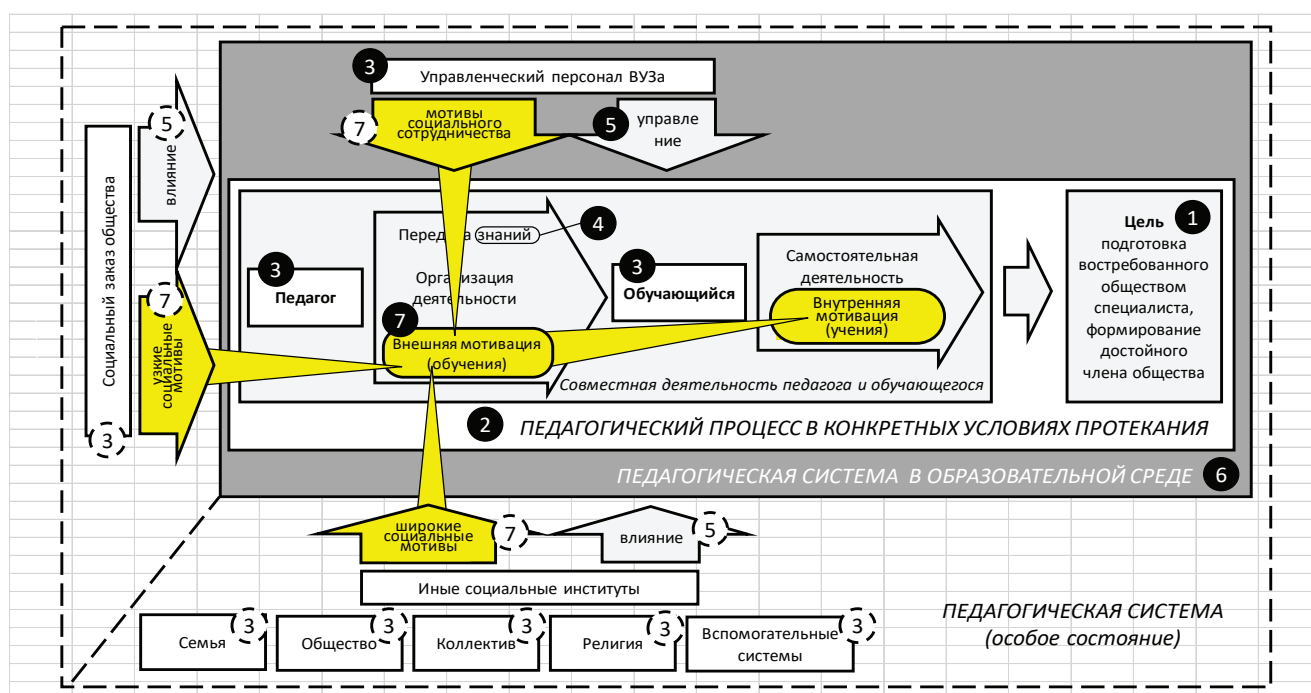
3 Управленческий персонал ВУЗа

7 мотивы социального сотрудничества

5 управле ние

5 влияние

Социальный заказ общества

7 узкие социальные мотивы

3

3 Педагог

Передача знаний 4

Организация деятельности

7 Внешняя мотивация (обучения)

3 Обучающийся

Самостоятельная деятельность

Внутренняя мотивация (учения)

Совместная деятельность педагога и обучающегося

Цель 1 подготовка востребованного обществом специалиста, формирование достойного члена общества

2 ПЕДАГОГИЧЕСКИЙ ПРОЦЕСС В КОНКРЕТНЫХ УСЛОВИЯХ ПРОТЕКАНИЯ

ПЕДАГОГИЧЕСКАЯ СИСТЕМА В ОБРАЗОВАТЕЛЬНОЙ СРЕДЕ 6

широкие социальные мотивы 7

влияние 5

Иные социальные институты

Семья 3

Общество 3

Коллектив 3

Религия 3

Вспомогательные системы 3

ПЕДАГОГИЧЕСКАЯ СИСТЕМА (особое состояние)